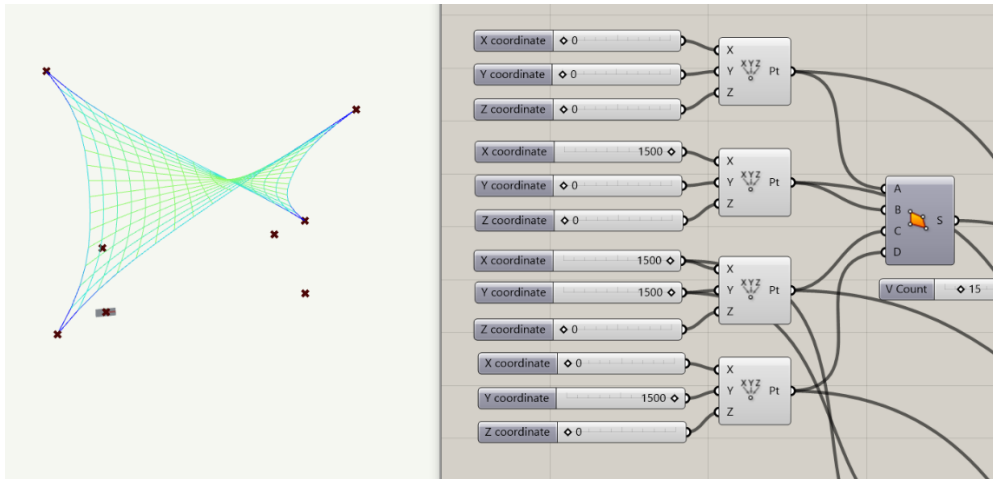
X coordinate ◇ 0
Y coordinate ◇ 0
Z coordinate ◇ 0
X
Y
Z
Pt

X coordinate 1500 ◇
Y coordinate ◇ 0
Z coordinate ◇ 0
X
Y
Z
Pt

X coordinate 1500 ◇
Y coordinate 1500 ◇
Z coordinate ◇ 0
X
Y
Z
Pt

X coordinate ◇ 0
Y coordinate 1500 ◇
Z coordinate ◇ 0
X
Y
Z
Pt

A
B
C
D
S

V Count ◇ 15